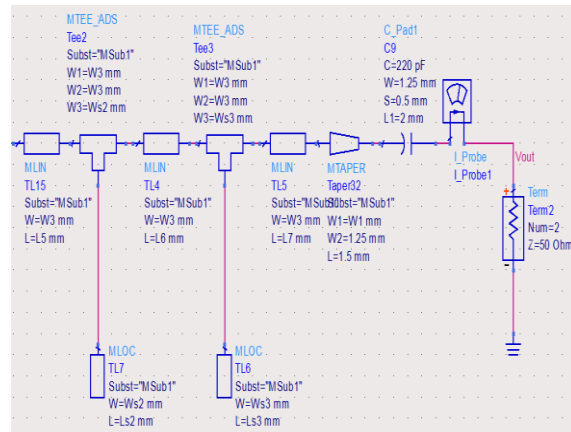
MTEE_ADS
Tee2
Subst="MSub1"
W1=W3 mm
W2=W3 mm
W3=Ws2 mm

MTEE_ADS
Tee3
Subst="MSub1"
W1=W3 mm
W2=W3 mm
W3=Ws3 mm

C_Pad1
C9
C=220 pF
W=1.25 mm
S=0.5 mm
L1=2 mm

MLIN
TL15
Subst="MSub1"
W=W3 mm
L=L5 mm

MLIN
TL4
Subst="MSub1"
W=W3 mm
L=L6 mm

MLIN
TL5
Subst="MSub1"
W=W3 mm
L=L7 mm

MTAPER
Taper32
Subst="MSub1"
W1=W1 mm
W2=1.25 mm
L=1.5 mm

I_Probe
I_Probe1

Vout

Term
Term2
Num=2
Z=50 Ohm

MLOC
TL7
Subst="MSub1"
W=Ws2 mm
L=Ls2 mm

MLOC
TL6
Subst="MSub1"
W=Ws3 mm
L=Ls3 mm